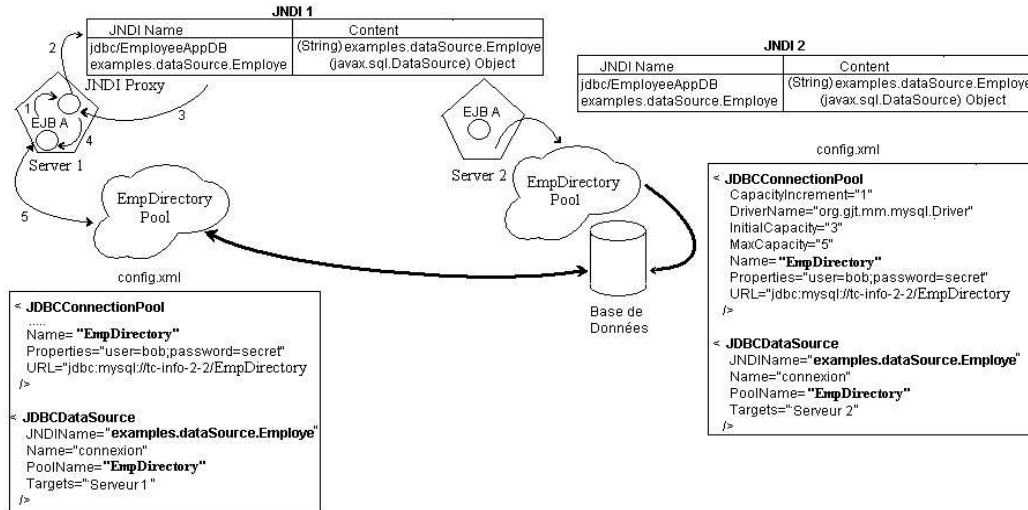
JNDI 1

| JNDI Name | Content |
|---|---|
| jdbc/EmployeeAppDB | (String) examples.dataSource.Employe |
| examples.dataSource.Employe | (javax.sql.DataSource) Object |

JNDI Proxy

2

3

1

4

EJB A

Server 1

5

EmpDirectory Pool

config.xml

< JDBCConnectionPool
.....
Name="EmpDirectory"
Properties="user=bob;password=secret"
URL="jdbc:mysql://tc-info-2-2/EmpDirectory
/>

< JDBCDataSource
JNDIName="examples.dataSource.Employe"
Name="connexion"
PoolName="EmpDirectory"
Targets="Serveur 1"
/>

JNDI 2

| JNDI Name | Content |
|---|---|
| jdbc/EmployeeAppDB | (String) examples.dataSource.Employe |
| examples.dataSource.Employe | (javax.sql.DataSource) Object |

EJB A

Server 2

EmpDirectory Pool

Base de Données

config.xml

< JDBCConnectionPool
CapacityIncrement="1"
DriverName="org.gjt.mm.mysql.Driver"
InitialCapacity="3"
MaxCapacity="5"
Name="EmpDirectory"
Properties="user=bob;password=secret"
URL="jdbc:mysql://tc-info-2-2/EmpDirectory
/>

< JDBCDataSource
JNDIName="examples.dataSource.Employe"
Name="connexion"
PoolName="EmpDirectory"
Targets="Serveur 2"
/>